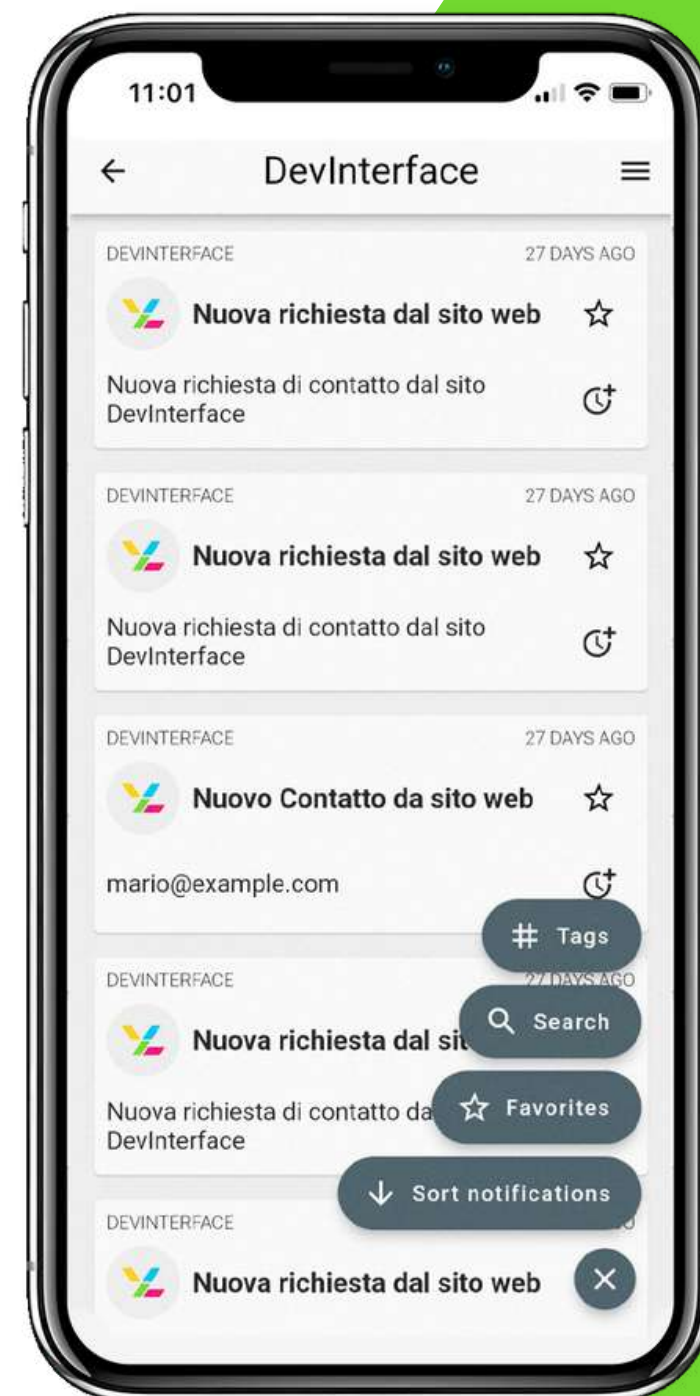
11:01

DevInterface

DEVINTERFACE 27 DAYS AGO

Nuova richiesta dal sito web

Nuova richiesta di contatto dal sito DevInterface

DEVINTERFACE 27 DAYS AGO

Nuova richiesta dal sito web

Nuova richiesta di contatto dal sito DevInterface

DEVINTERFACE 27 DAYS AGO

Nuovo Contatto da sito web

mario@example.com

# Tags

DEVINTERFACE 27 DAYS AGO

Nuova richiesta dal si

Search

Nuova richiesta di contatto da

DevInterface

Favorites

Sort notifications

DEVINTERFACE

Nuova richiesta dal sito web